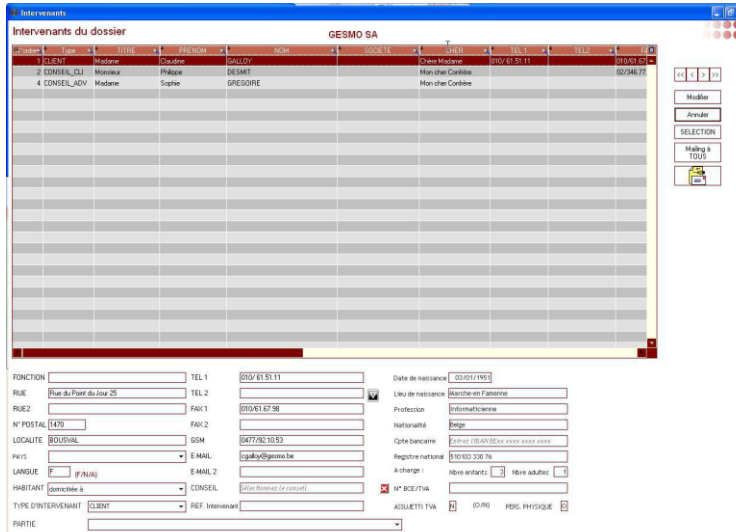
Intervenants

Intervenants du dossier

GESMO SA

| l'ordre | Type | TITRE | PRENOM | NOM | SOCIETE | CHER | TEL 1 | TEL2 | F |
|---|---|---|---|---|---|---|---|---|---|
| 1 | CLIENT | Madame | Claudine | GALLOY | | Chère Madame | 010/ 61.51.11 | | 010/61.67 |
| 2 | CONSEIL_CLI | Monsieur | Philippe | DESMIT | | Mon cher Confrère | | | 02/346.77 |
| 4 | CONSEIL_ADV | Madame | Sophie | GREGOIRE | | Mon cher Confrère | | | |

<< < > >>

Modifier

Annuler

SELECTION

Mailing à TOUS

FONCTION

RUE Rue du Point du Jour 25

RUE2

N° POSTAL 1470

LOCALITE BOUSVAL

PAYS

LANGUE F (F/N/A)

HABITANT domiciliée à

TYPE D'INTERVENANT CLIENT

PARTIE

TEL 1 010/ 61.51.11

TEL 2

FAX 1 010/61.67.98

FAX 2

GSM 0477/92.10.53

E-MAIL cgalloy@gesmo.be

E-MAIL 2

CONSEIL Sélectionnez le conseil

REF. Intervenant

Date de naissance 03/01/1951

Lieu de naissance Marche-en Famenne

Profession Informaticienne

Nationalité Belge

Cpte bancaire Entrez IBAN BExx xxxx xxxx xxxx

Registre national 510103 330 76

à charge : Nbre enfants 3 Nbre adultes 1

N° BCE/TVA

ASSUJETTI TVA N (O/N) PERS. PHYSIQUE O